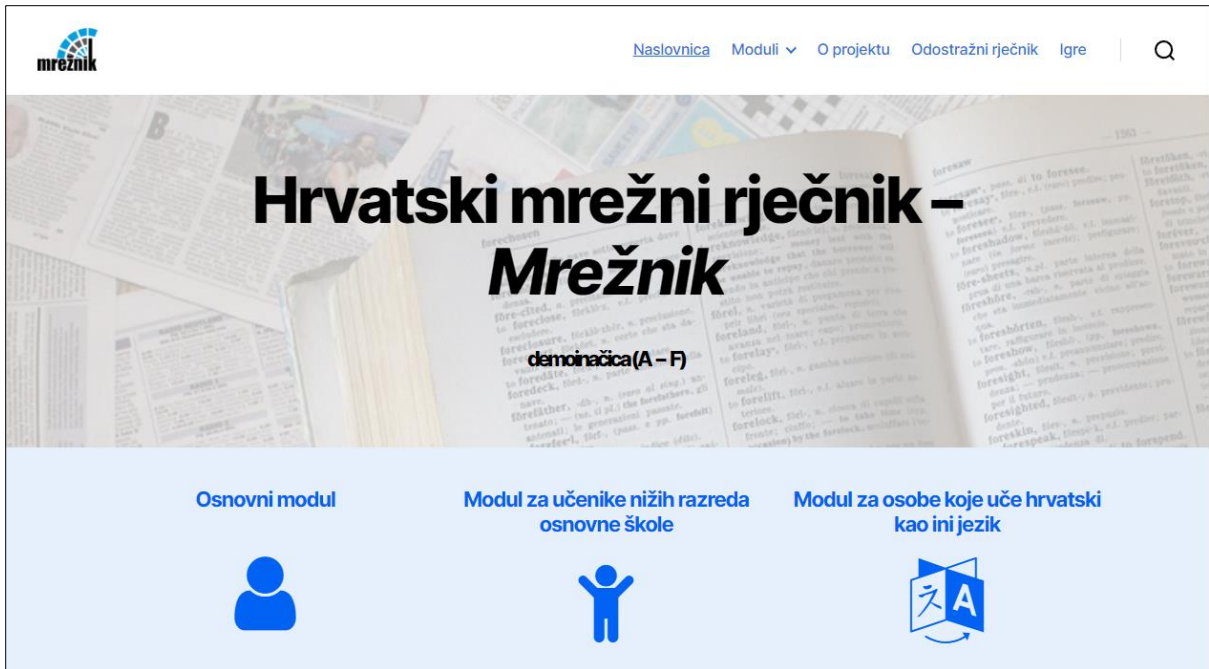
mrežnik

Naslovnica Moduli O projektu Odostražni rječnik Igre

Hrvatski mrežni rječnik – *Mrežnik*

demoinačica (A – F)

Osnovni modul

Modul za učenike nižih razreda osnovne škole

Modul za osobe koje uče hrvatski kao ini jezik